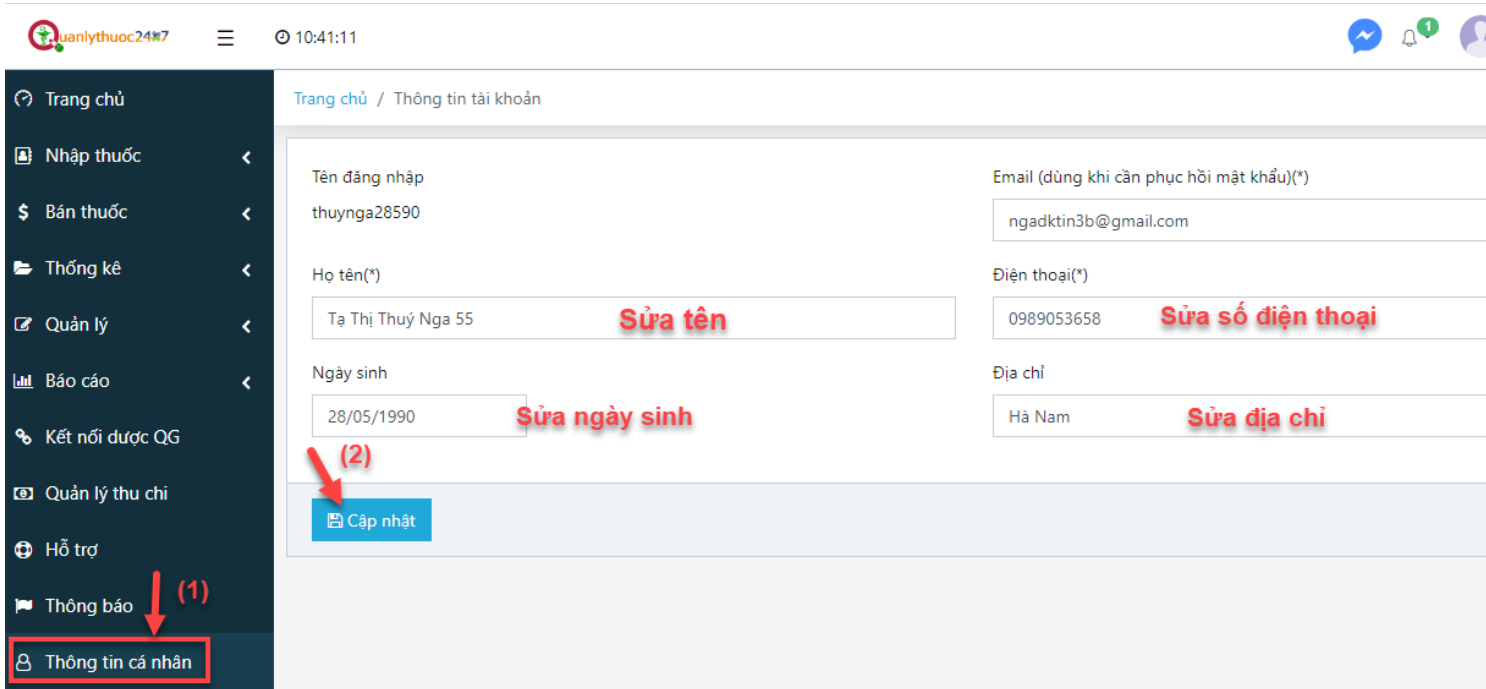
Quanlythuoc24h7 ☰ 10:41:11 1

Trang chủ
Nhập thuốc
Bán thuốc
Thống kê
Quản lý
Báo cáo
Kết nối dược QG
Quản lý thu chi
Hỗ trợ
Thông báo
Thông tin cá nhân
(1)

Trang chủ / Thông tin tài khoản

Tên đăng nhập
thuynga28590

Email (dùng khi cần phục hồi mật khẩu)(*)
ngadktin3b@gmail.com

Họ tên(*)
Tạ Thị Thuý Nga 55
Sửa tên

Điện thoại(*)
0989053658
Sửa số điện thoại

Ngày sinh
28/05/1990
Sửa ngày sinh

Địa chỉ
Hà Nam
Sửa địa chỉ

(2)
Cập nhật